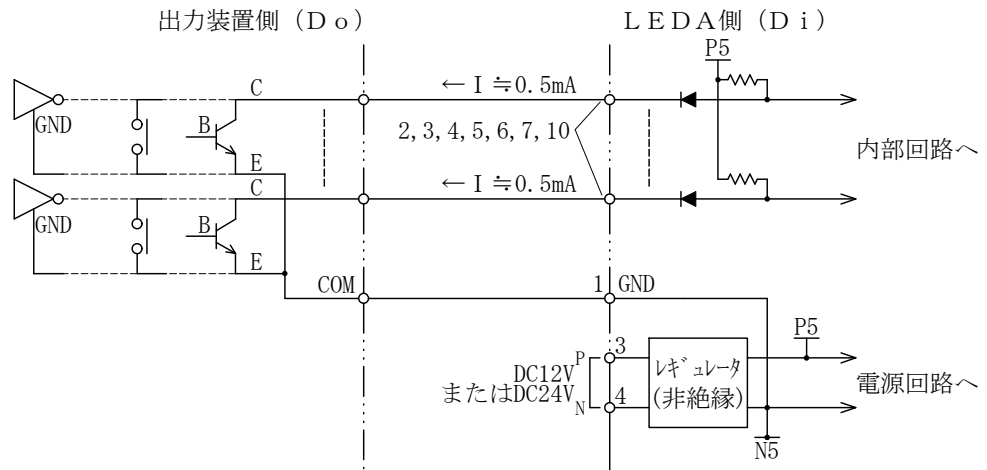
出力装置側（Ｄｏ）

ＬＥＤＡ側（Ｄｉ）

P5

GND

C

B

E

$\leftarrow$ I ≒0.5mA

2, 3, 4, 5, 6, 7, 10

内部回路へ

GND

C

B

E

$\leftarrow$ I ≒0.5mA

COM

1 GND

P5

DC12V P

3

レギュレータ（非絶縁）

電源回路へ

またはDC24V N

4

N5